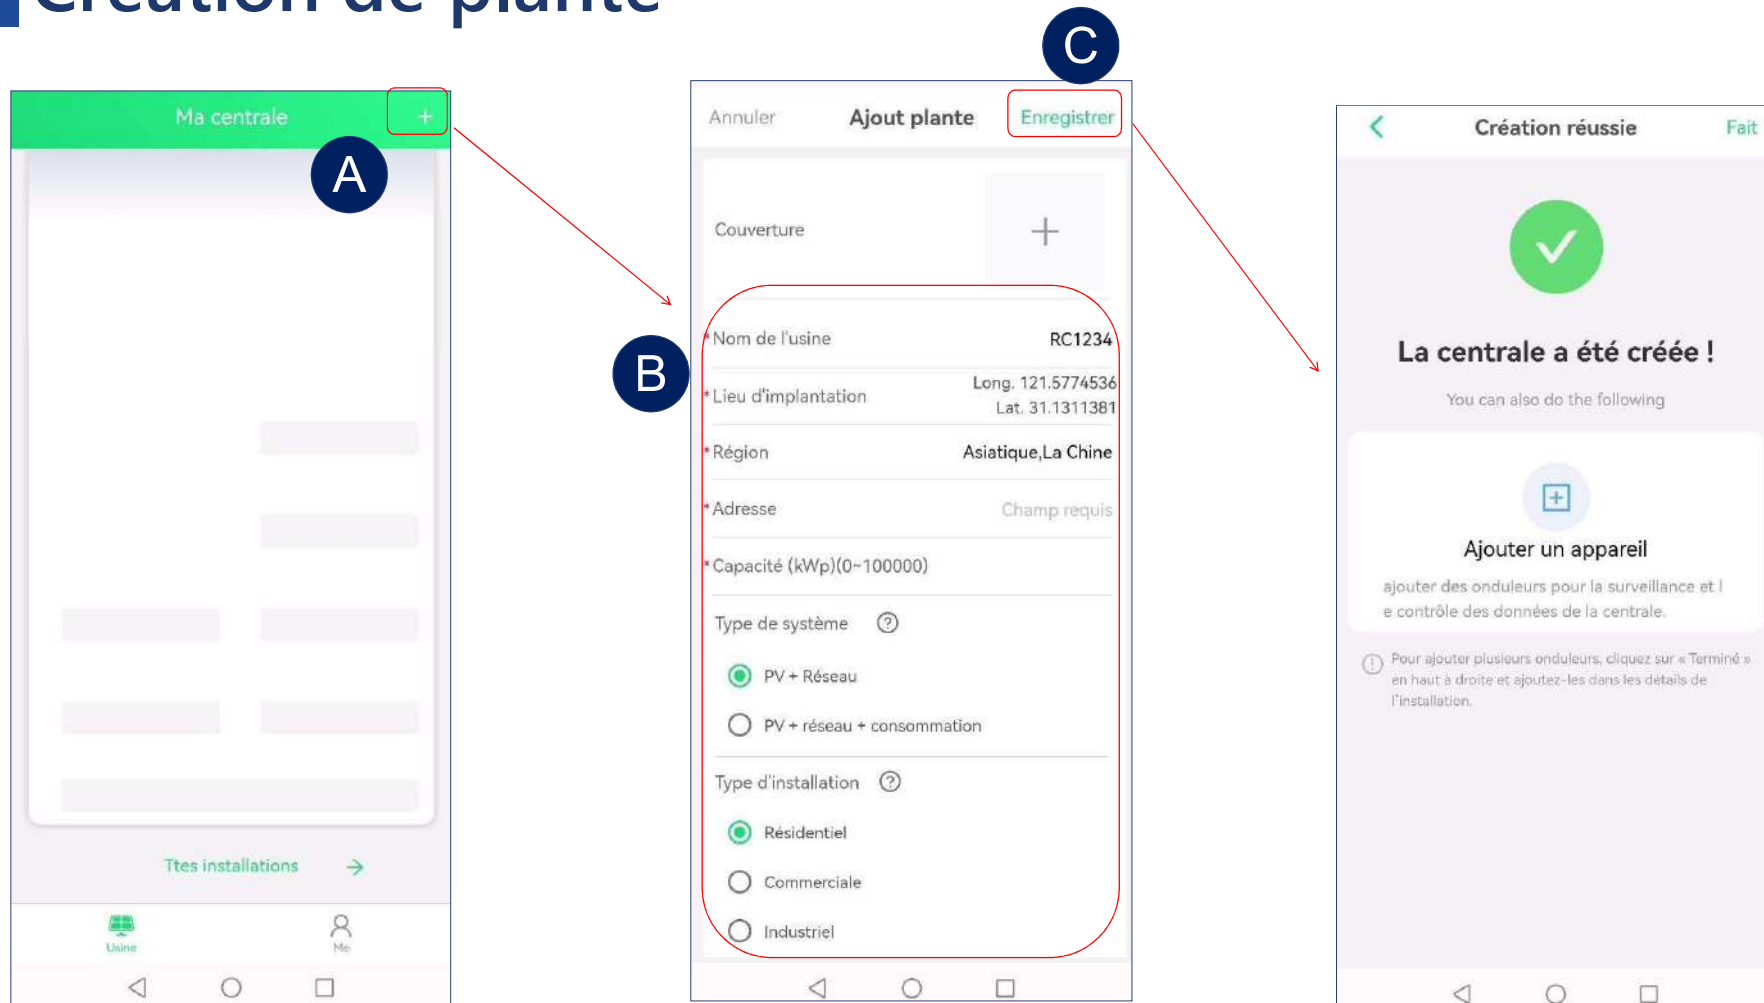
Création de plante

Ma centrale
+
A

Ttes installations →

Usine
Me

C
Annuler
Ajout plante
Enregistrer

Couverture
+

B
*Nom de l'usine RC1234
*Lieu d'implantation Long. 121.5774536 Lat. 31.1311381
*Région Asiatique,La Chine
*Adresse Champ requis
*Capacité (kWp)(0~100000)

Type de système
PV + Réseau
PV + réseau + consommation

Type d'installation
Résidentiel
Commerciale
Industriel

Création réussie
Fait

La centrale a été créée !
You can also do the following

Ajouter un appareil
ajouter des onduleurs pour la surveillance et le contrôle des données de la centrale.

Pour ajouter plusieurs onduleurs, cliquez sur « Terminé » en haut à droite et ajoutez-les dans les détails de l'installation.